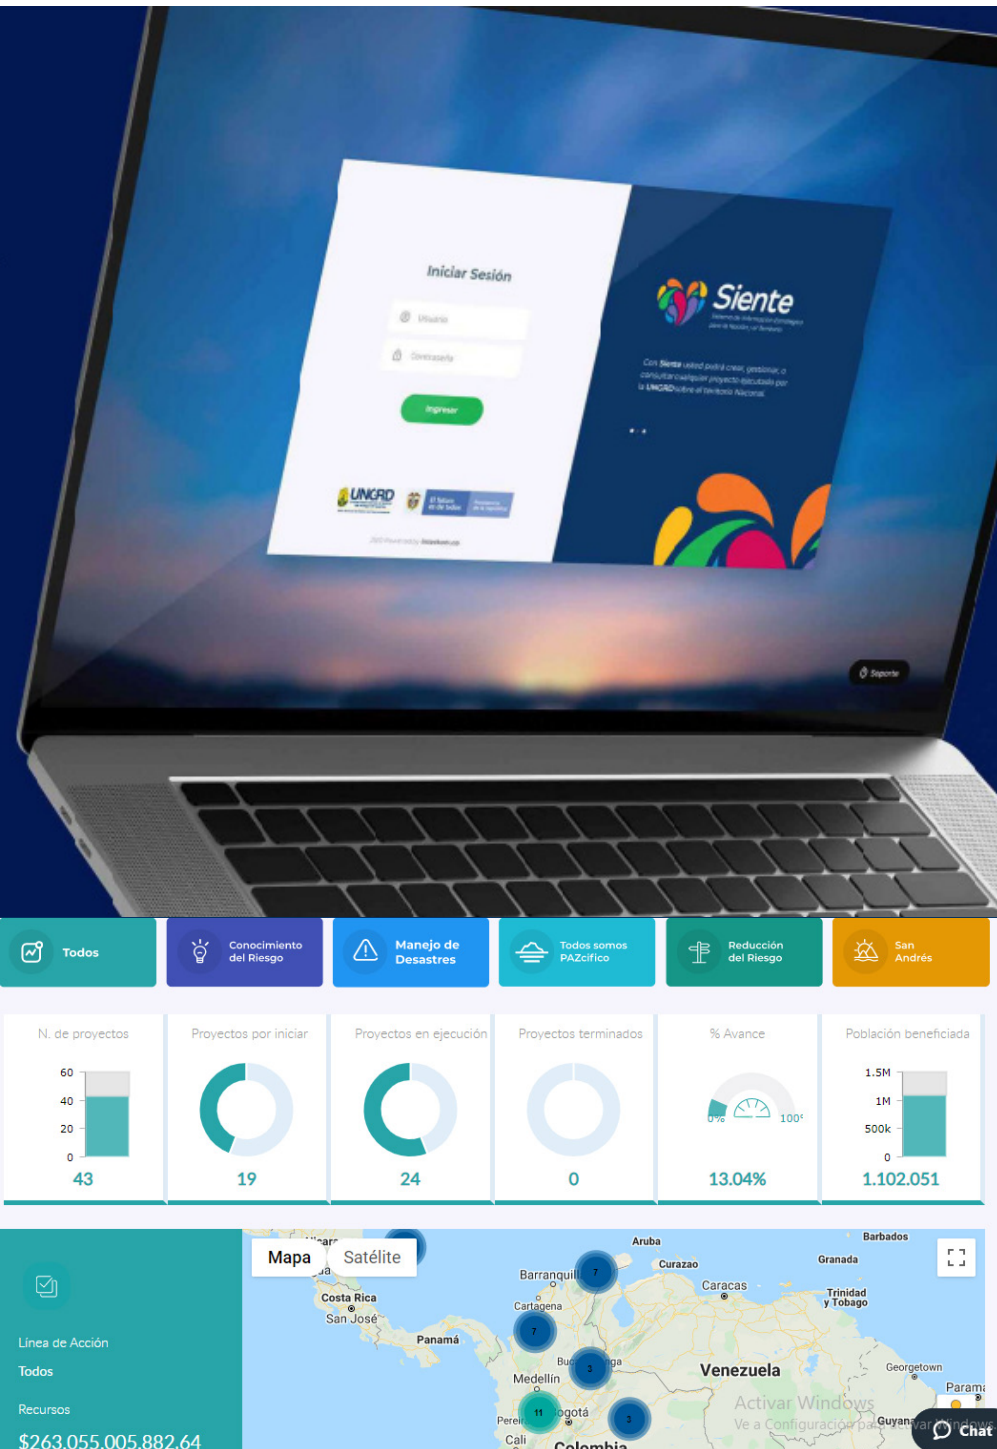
Iniciar Sesión

Usuario

Contraseña

Ingresar

UNGRD

El futuro es de todos

Siente

Con Siente usted podrá crear, gestionar, o consultar cualquier proyecto ejecutado por la UNGRD sobre el territorio Nacional.

Soporte

Todos

Conocimiento del Riesgo

Manejo de Desastres

Todos somos PAZcífico

Reducción del Riesgo

San Andrés

| N. de proyectos | Proyectos por iniciar | Proyectos en ejecución | Proyectos terminados | % Avance | Población beneficiada |
|---|---|---|---|---|---|
| 60 40 20 0 | | | | 0% 100% | 1.5M 1M 500k 0 |
| 43 | 19 | 24 | 0 | 13.04% | 1.102.051 |

Línea de Acción

Todos

Recursos

$263.055.005.882,64

Mapa Satélite

Aruba

Barbados

Curazao

Granada

Barranquilla

Caracas

Costa Rica

Trinidad y Tobago

Cartagena

San José

Panamá

Venezuela

Medellín

Georgetown

Bogotá

Activar Windows

Ve a Configuración para activar Windows.

Guyana

Cali

Colombia

Chat